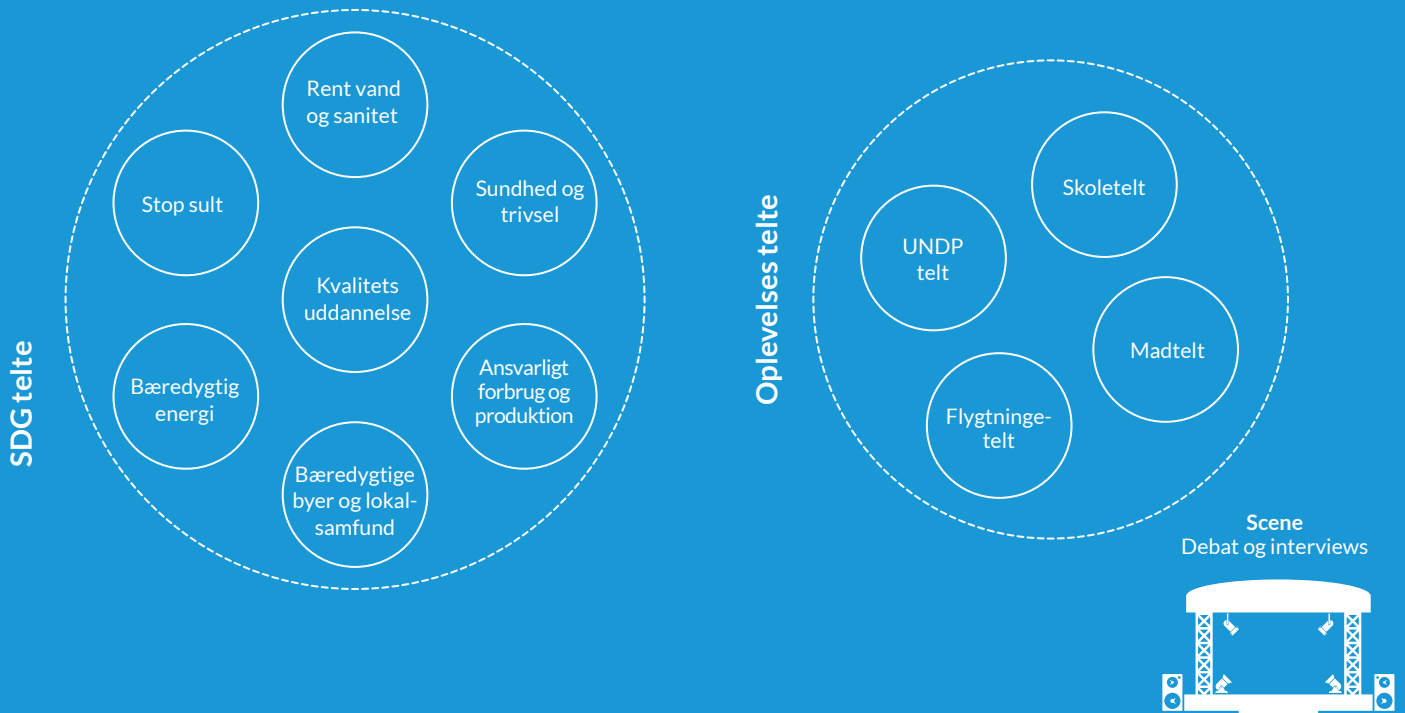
SDG telte

Rent vand og sanitet

Stop sult

Sundhed og trivsel

Kvalitets uddannelse

Bæredygtig energi

Ansvarligt forbrug og produktion

Bæredygtige byer og lokalsamfund

Oplevelses telte

Skoletelt

UNDP telt

Madtelt

Flygtningetelt

Scene
Debat og interviews